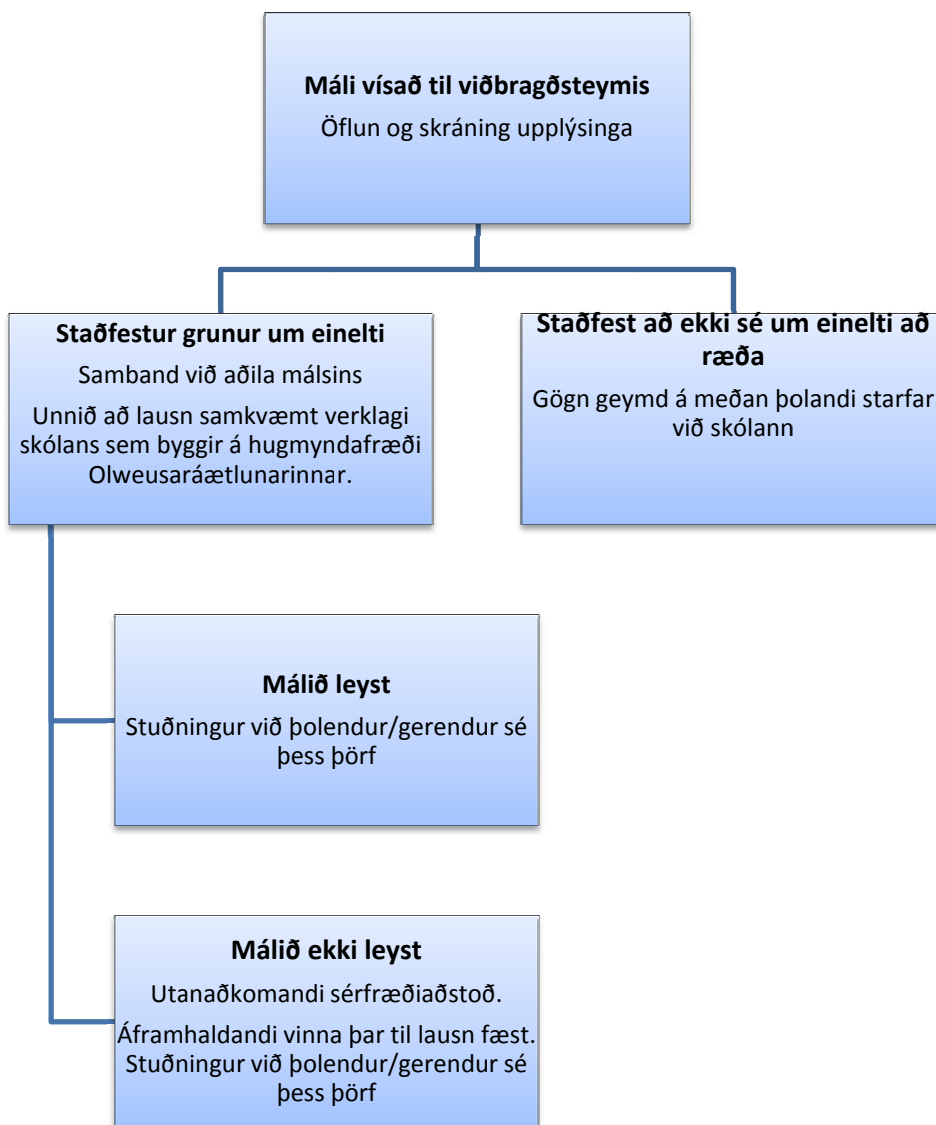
**Máli vísað til viðbragðsteymis**

Öflun og skráning upplýsinga

**Staðfestur grunur um einelti**

Samband við aðila málsins

Unnið að lausn samkvæmt verklagi skólans sem byggir á hugmyndafræði Olweusaráætlunarinnar.

**Staðfest að ekki sé um einelti að ræða**

Gögn geymd á meðan þolandi starfar við skólann

**Málið leyst**

Stuðningur við þolendur/gerendur sé þess þörf

**Málið ekki leyst**

Utanaðkomandi sérfræðiaðstoð.

Áframhaldandi vinna þar til lausn fæst. Stuðningur við þolendur/gerendur sé þess þörf